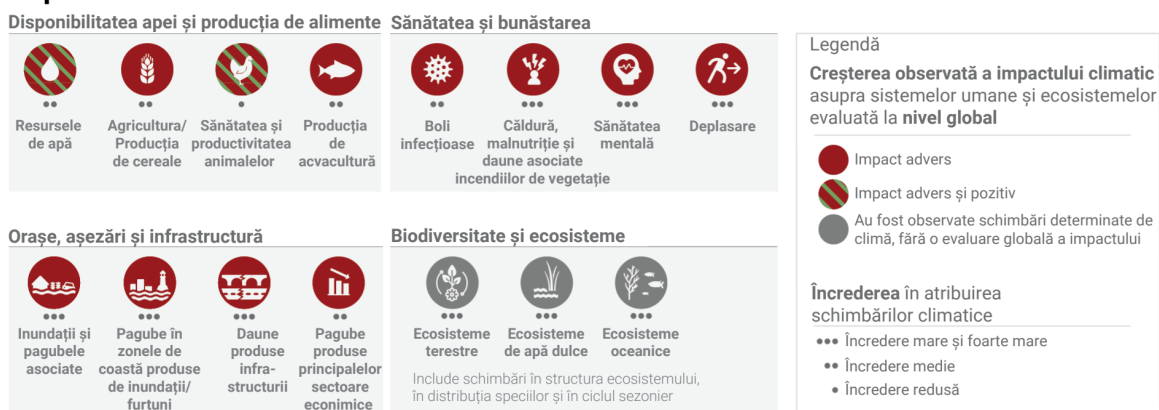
Disponibilitatea apei și producția de alimente

Resursele de apă

Agricultura/ Producția de cereale

Sănătatea și productivitatea animalelor

Producția de acvacultură

Sănătatea și bunăstarea

Boli infecțioase

Căldură, malnutriție și daune asociate incendiilor de vegetație

Sănătatea mentală

Deplasare

Legendă

Creșterea observată a impactului climatic asupra sistemelor umane și ecosistemelor evaluată la nivel global

Impact advers

Impact advers și pozitiv

Au fost observate schimbări determinate de climă, fără o evaluare globală a impactului

Orașe, așezări și infrastructură

Inundații și pagubele asociate

Pagube în zonele de coastă produse de inundații/ furtuni

Daune produse infra-structurii

Pagube produse principalelor sectoare econimice

Biodiversitate și ecosisteme

Ecosisteme terestre

Ecosisteme de apă dulce

Ecosisteme oceanice

Include schimbări în structura ecosistemului, în distribuția speciilor și în ciclul sezonier

Încrederea în atribuirea schimbărilor climatice

••• Încredere mare și foarte mare

•• Încredere medie

• Încredere redusă